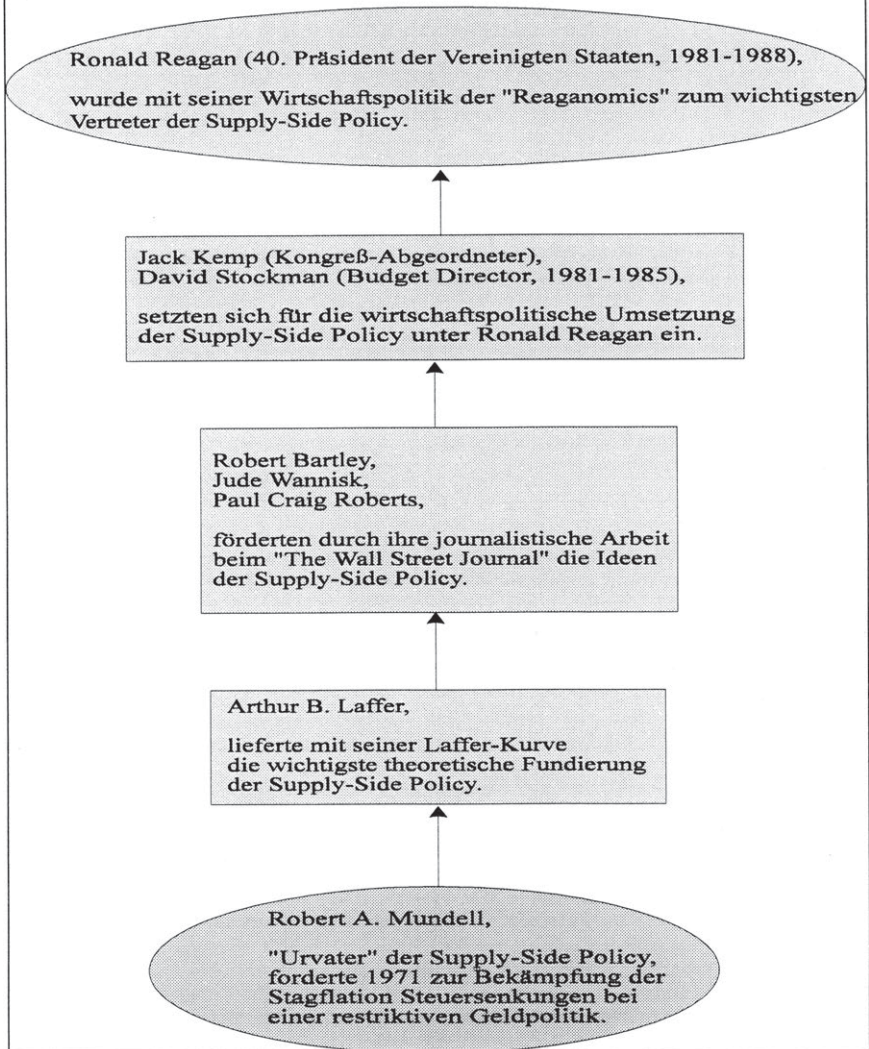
Ronald Reagan (40. Präsident der Vereinigten Staaten, 1981-1988),

wurde mit seiner Wirtschaftspolitik der "Reaganomics" zum wichtigsten Vertreter der Supply-Side Policy.

Jack Kemp (Kongreß-Abgeordneter), David Stockman (Budget Director, 1981-1985),

setzten sich für die wirtschaftspolitische Umsetzung der Supply-Side Policy unter Ronald Reagan ein.

Robert Bartley, Jude Wannisk, Paul Craig Roberts,

förderten durch ihre journalistische Arbeit beim "The Wall Street Journal" die Ideen der Supply-Side Policy.

Arthur B. Laffer,

lieferte mit seiner Laffer-Kurve die wichtigste theoretische Fundierung der Supply-Side Policy.

Robert A. Mundell,

"Urvater" der Supply-Side Policy, forderte 1971 zur Bekämpfung der Stagflation Steuersenkungen bei einer restriktiven Geldpolitik.